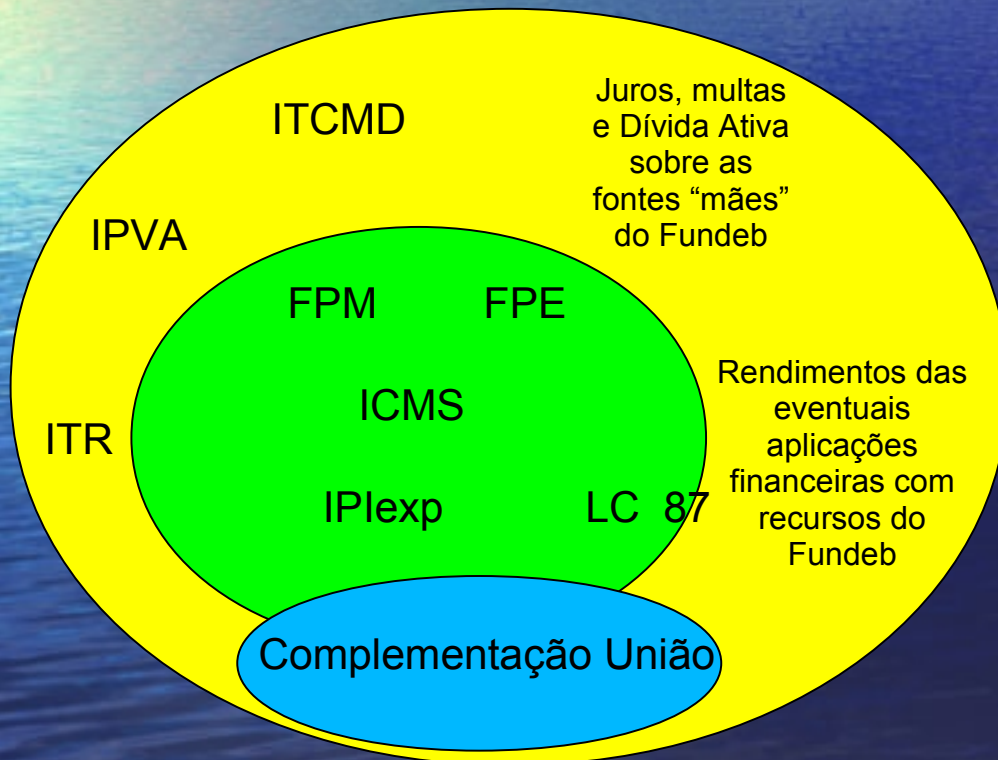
ITCMD

Juros, multas e Dívida Ativa sobre as fontes “mães” do Fundeb

IPVA

FPM

FPE

ICMS

ITR

Rendimentos das eventuais aplicações financeiras com recursos do Fundeb

IPIexp

LC 87

Complementação União